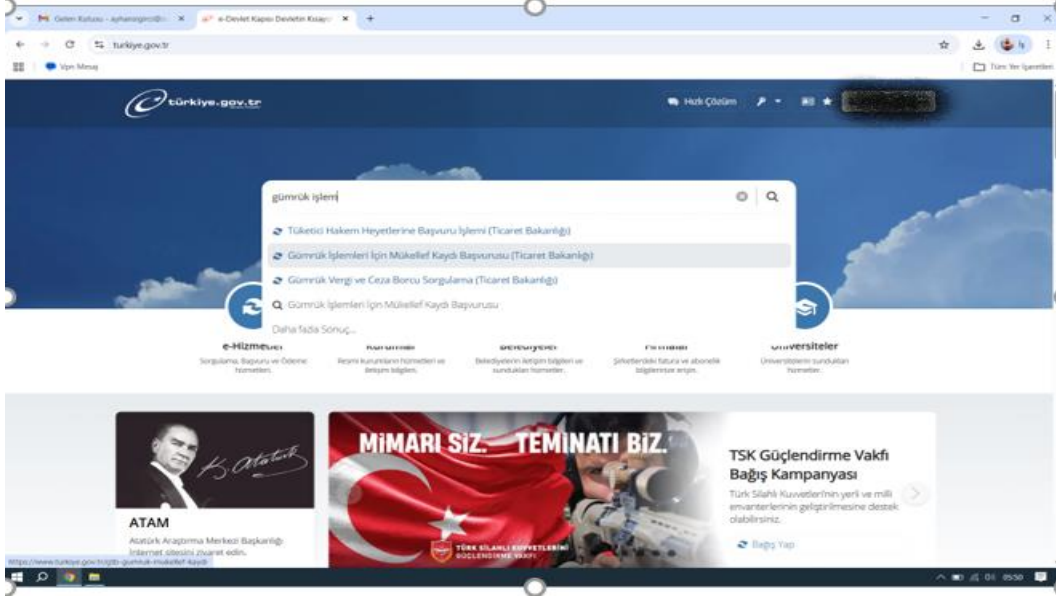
Gelen Kutusu - ayhanogrnci@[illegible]
e-Devlet Kapısı Devletin Kısayo

turkiye.gov.tr

Vpn Mesaj

Tüm Yer İşaretleri

türkiye.gov.tr

Hızlı Çözüm

gümrük işlem

Tüketici Hakem Heyetlerine Başvuru İşlemi (Ticaret Bakanlığı)
Gümrük İşlemleri İçin Mükellef Kaydı Başvurusu (Ticaret Bakanlığı)
Gümrük Vergi ve Ceza Borcu Sorgulama (Ticaret Bakanlığı)
Gümrük İşlemleri İçin Mükellef Kaydı Başvurusu
Daha fazla Sonuç...

e-Hizmetler
Sorgulama, Başvuru ve Ödeme hizmetleri.

Kurumlar
Resmi kurumların hizmetleri ve iletişim bilgileri.

Belediyeler
Belediyelerin iletişim bilgileri ve sundukları hizmetler.

Firmalar
Şirketlerdeki fatura ve abonelik bilgilerinize erişin.

Üniversiteler
Üniversitelerin sundukları hizmetler.

K. Atatürk

ATAM
Atatürk Araştırma Merkezi Başkanlığı İnternet sitesini ziyaret edin.

MİMARI SİZ. TEMİNATI BİZ.

TÜRK SİLAHLI KUVVETLERİNİ GÜÇLENDİRME VAKFI

TSK Güçlendirme Vakfı Bağış Kampanyası
Türk Silahlı Kuvvetlerinin yerli ve milli envanterlerinin geliştirilmesine destek olabilirsiniz.

Bağış Yap

https://www.turkiye.gov.tr/gtb-gumruk-mukellef-kaydi

05:50